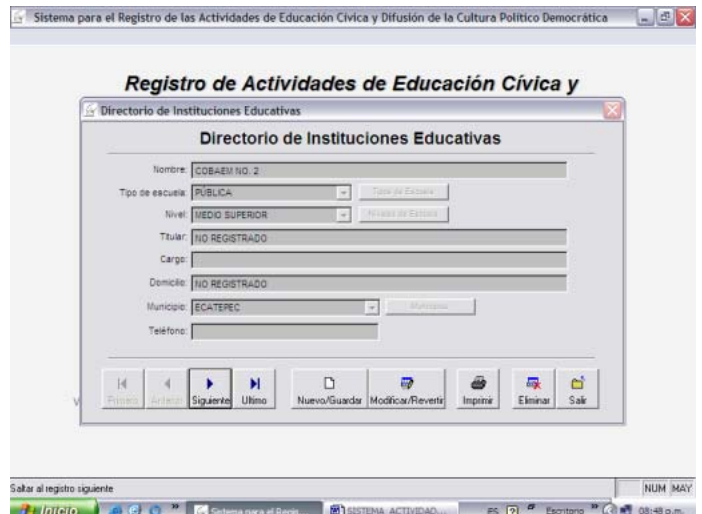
Sistema para el Registro de las Actividades de Educación Cívica y Difusión de la Cultura Político Democrática

Registro de Actividades de Educación Cívica y

Directorio de Instituciones Educativas

Directorio de Instituciones Educativas

Nombre: COBAEM NO. 2

Tipo de escuela: PÚBLICA

Tipo de Escuela

Nivel: MEDIO SUPERIOR

Niveles de Escuela

Titular: NO REGISTRADO

Cargo:

Domicilio: NO REGISTRADO

Municipio: ECATEPEC

Municipios

Teléfono:

Primero

Anterior

Siguiente

Ultimo

Nuevo/Guardar

Modificar/Revertir

Imprimir

Eliminar

Salir

V

Saltar al registro siguiente

NUM MAY

Inicio

Sistema para el Regis...

SISTEMA ACTIVIDAD...

ES

Escritorio

08:48 p.m.